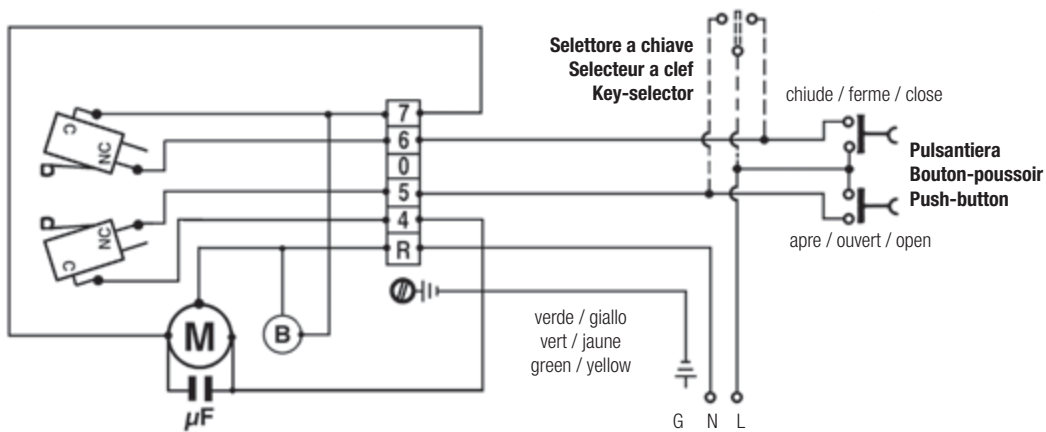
Selettore a chiave
Selecteur a clef
Key-selector

chiude / ferme / close

Pulsantiera
Bouton-poussoir
Push-button

apre / ouvert / open

C
NC
NC
C

7
6
0
5
4
R

M
B
$\mu F$

verde / giallo
vert / jaune
green / yellow

G N L